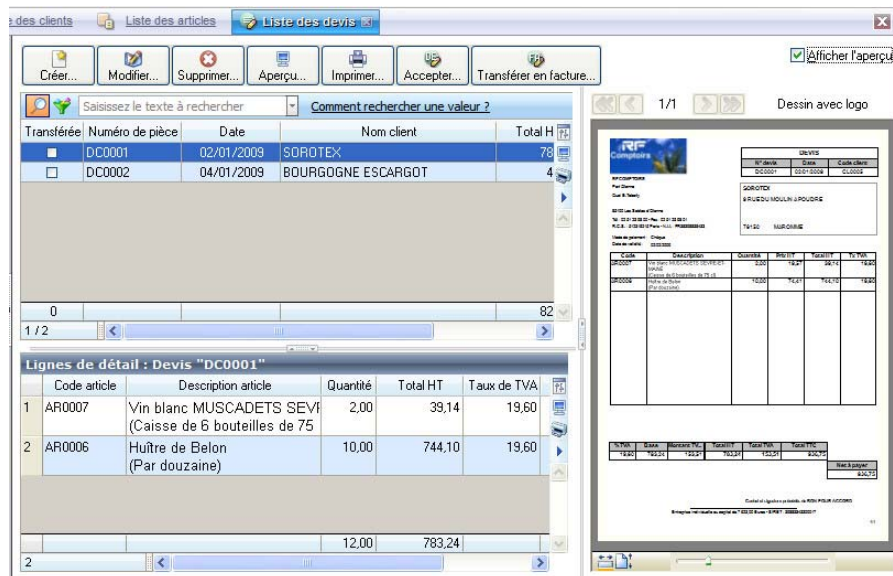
e des clients | Liste des articles | Liste des devis

Créer... | Modifier... | Supprimer... | Aperçu... | Imprimer... | Accepter... | Transférer en facture...

Afficher l'aperçu

Saisissez le texte à rechercher | Comment rechercher une valeur ?

| Transférée | Numéro de pièce | Date | Nom client | Total H |
|---|---|---|---|---|
| | DC0001 | 02/01/2009 | SOROTEX | 78 |
| | DC0002 | 04/01/2009 | BOURGOGNE ESCARGOT | 4 |
| 0 | | | | 82 |

1 / 2

1/1 Dessin avec logo

RF Comptoirs

DEVIS

N° devis | Date | Code client
DC0001 | 02/01/2009 | CL0005

SOROTEX
8 RUE DU MOULIN A POUDRE
78150 MURONNE

Code | Description | Quantité | Prix HT | Total HT | Tx TVA
AR0007 | Vin blanc MUSCADETS SEVRE-ET-MAINE (Caisse de 6 bouteilles de 75 cl) | 2,00 | 19,57 | 39,14 | 19,60
AR0006 | Huître de Belon (Par douzaine) | 10,00 | 74,41 | 744,10 | 19,60

Net à payer 936,75

Lignes de détail : Devis "DC0001"

| | Code article | Description article | Quantité | Total HT | Taux de TVA |
|---|---|---|---|---|---|
| 1 | AR0007 | Vin blanc MUSCADETS SEVI (Caisse de 6 bouteilles de 75 | 2,00 | 39,14 | 19,60 |
| 2 | AR0006 | Huître de Belon (Par douzaine) | 10,00 | 744,10 | 19,60 |
| | | | 12,00 | 783,24 | |

2